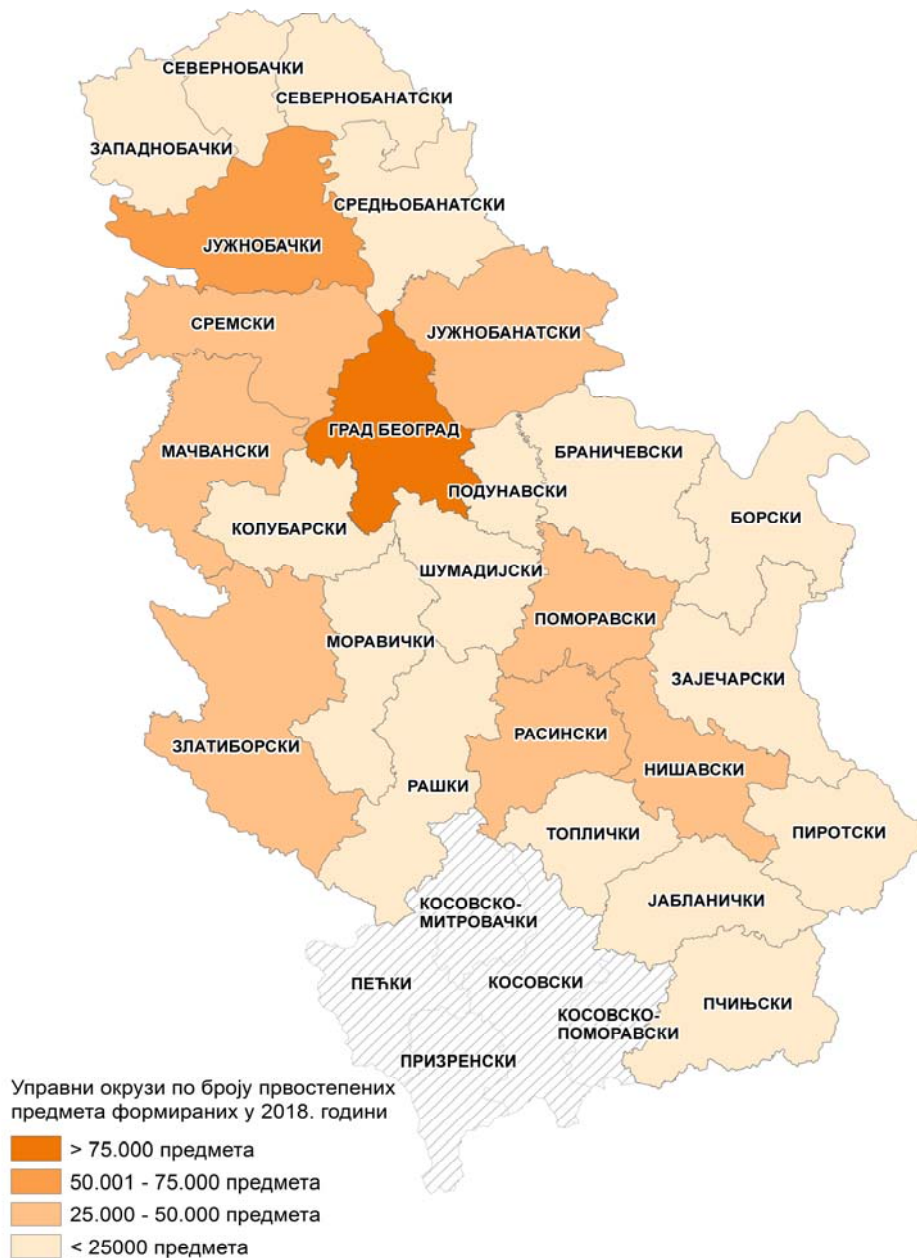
СЕВЕРНОБАЧКИ
СЕВЕРНОБАНАТСКИ
ЗАПАДНОБАЧКИ
СРЕДЊОБАНАТСКИ
ЈУЖНОБАЧКИ
СРЕМСКИ
ЈУЖНОБАНАТСКИ
ГРАД БЕОГРАД
МАЧВАНСКИ
БРАНИЧЕВСКИ
ПОДУНАВСКИ
БОРСКИ
КОЛУБАРСКИ
ШУМАДИЈСКИ
ПОМОРАВСКИ
МОРАВИЧКИ
ЗАЈЕЧАРСКИ
РАСИНСКИ
ЗЛАТИБОРСКИ
НИШАВСКИ
РАШКИ
ТОПЛИЧКИ
ПИРОТСКИ
КОСОВСКО-МИТРОВАЧКИ
ЈАБЛАНИЧКИ
ПЕЋКИ
КОСОВСКИ
КОСОВСКО-ПОМОРАВСКИ
ПЧИЊСКИ
ПРИЗРЕНСКИ

Управни окрузи по броју првостепених предмета формираних у 2018. години
> 75.000 предмета
50.001 - 75.000 предмета
25.000 - 50.000 предмета
< 25000 предмета